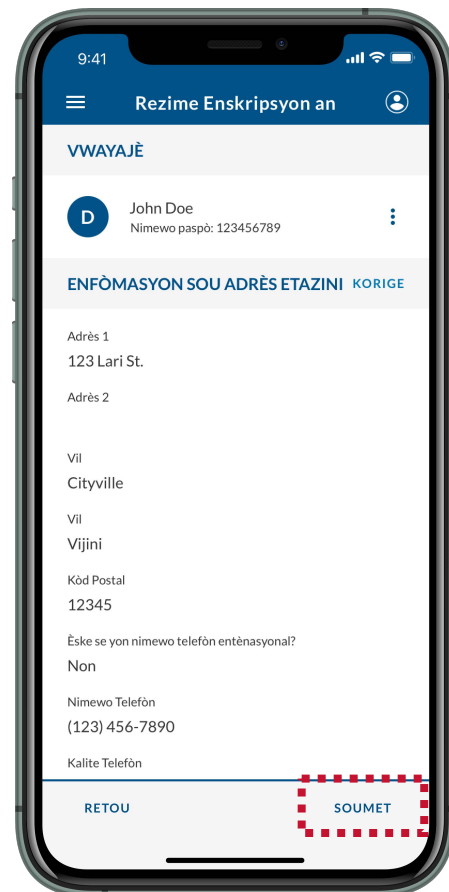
9:41

Rezime Enskripsyon an

VWAYAJÈ

D

John Doe
Nimewo paspò: 123456789

ENFÒMASYON SOU ADRÈS ETAZINI KORIGE

Adrès 1
123 Lari St.

Adrès 2

Vil
Cityville

Vil
Vijini

Kòd Postal
12345

Èske se yon nimewo telefòn entènasyonal?
Non

Nimewo Telefòn
(123) 456-7890

Kalite Telefòn

RETOU

SOUMET